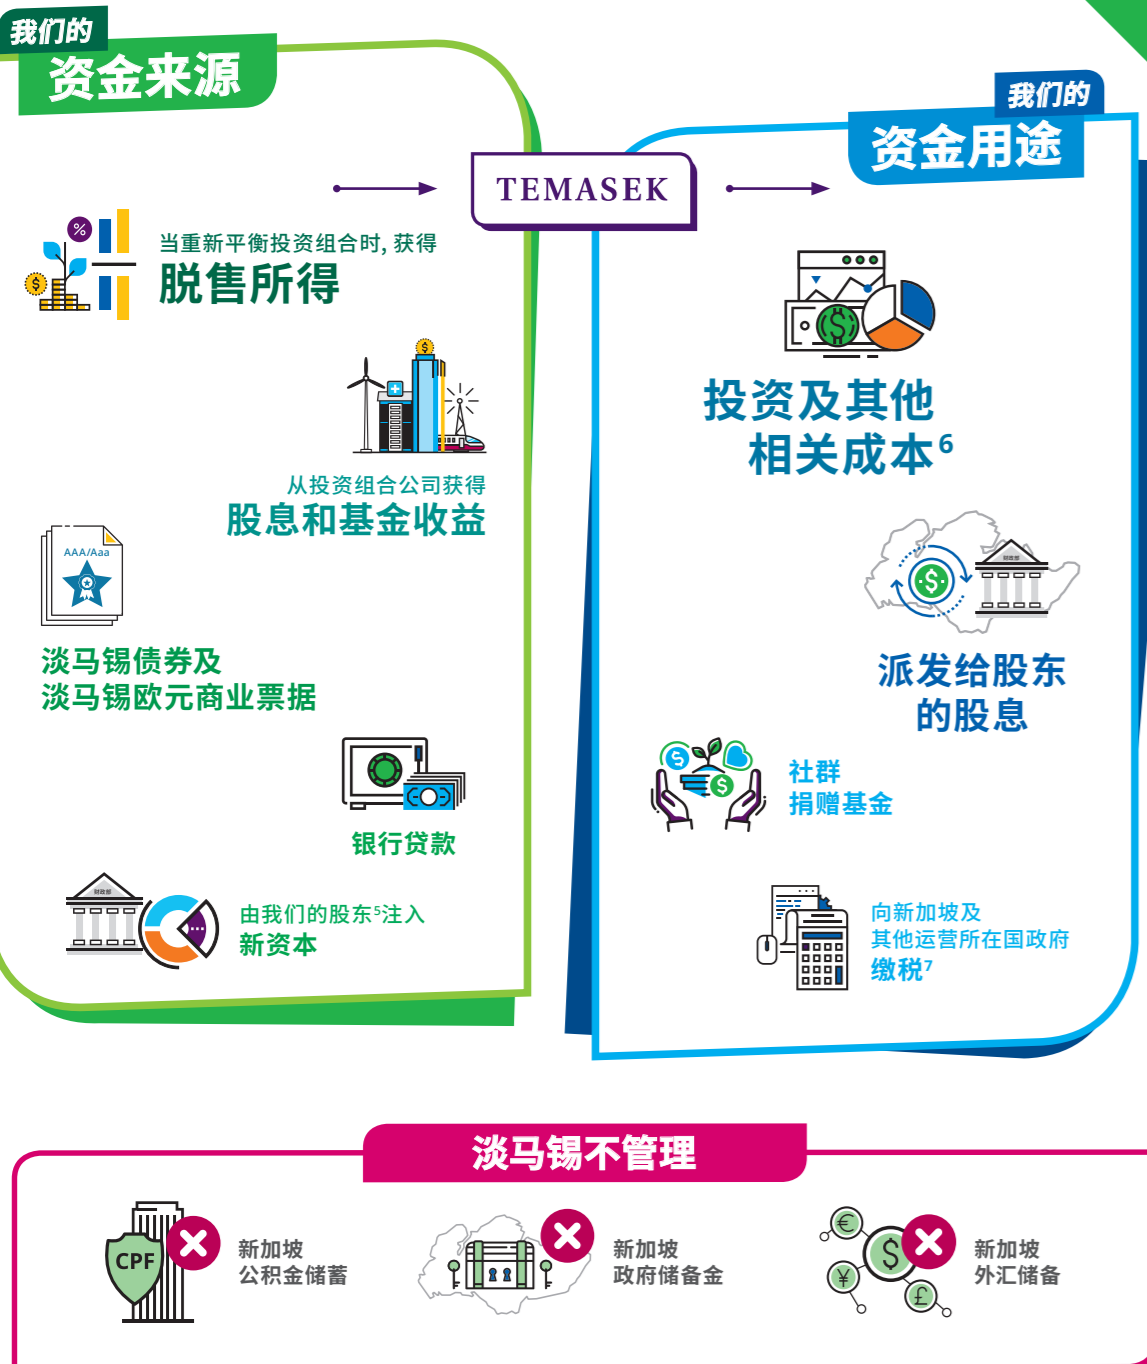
我们的
资金来源

TEMASEK

我们的
资金用途

当重新平衡投资组合时，获得
脱售所得

从投资组合公司获得
股息和基金收益

AAA/Aaa

淡马锡债券及
淡马锡欧元商业票据

银行贷款

由我们的股东$^5$注入
新资本

投资及其他
相关成本$^6$

派发给股东
的股息

社群
捐赠基金

向新加坡及
其他运营所在国政府
缴税$^7$

淡马锡不管理

CPF
新加坡
公积金储蓄

新加坡
政府储备金

新加坡
外汇储备